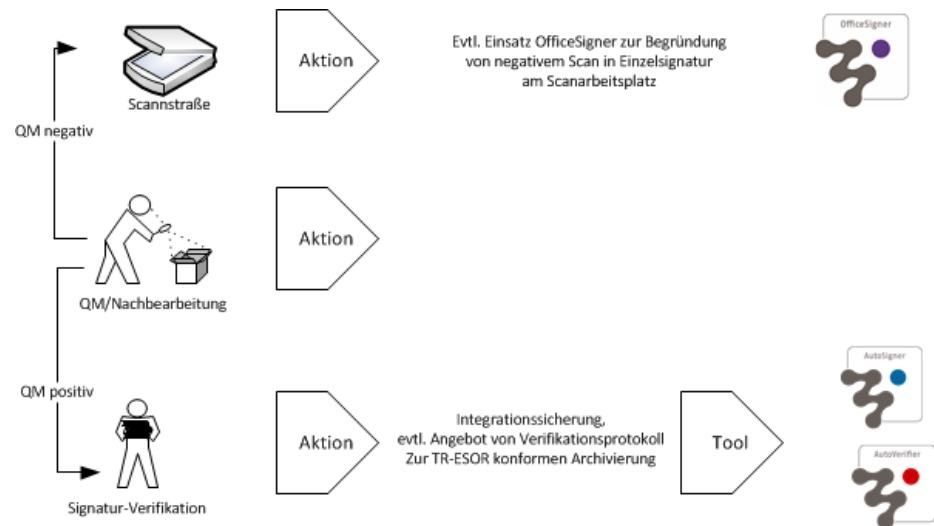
Scannstraße

Aktion

Evtl. Einsatz OfficeSigner zur Begründung von negativem Scan in Einzelsignatur am Scanarbeitsplatz

OfficeSigner

QM negativ

Aktion

QM/Nachbearbeitung

QM positiv

Aktion

Integrationssicherung, evtl. Angebot von Verifikationsprotokoll Zur TR-ESOR konformen Archivierung

Tool

AutoSigner

AutoVerifier

Signatur-Verifikation